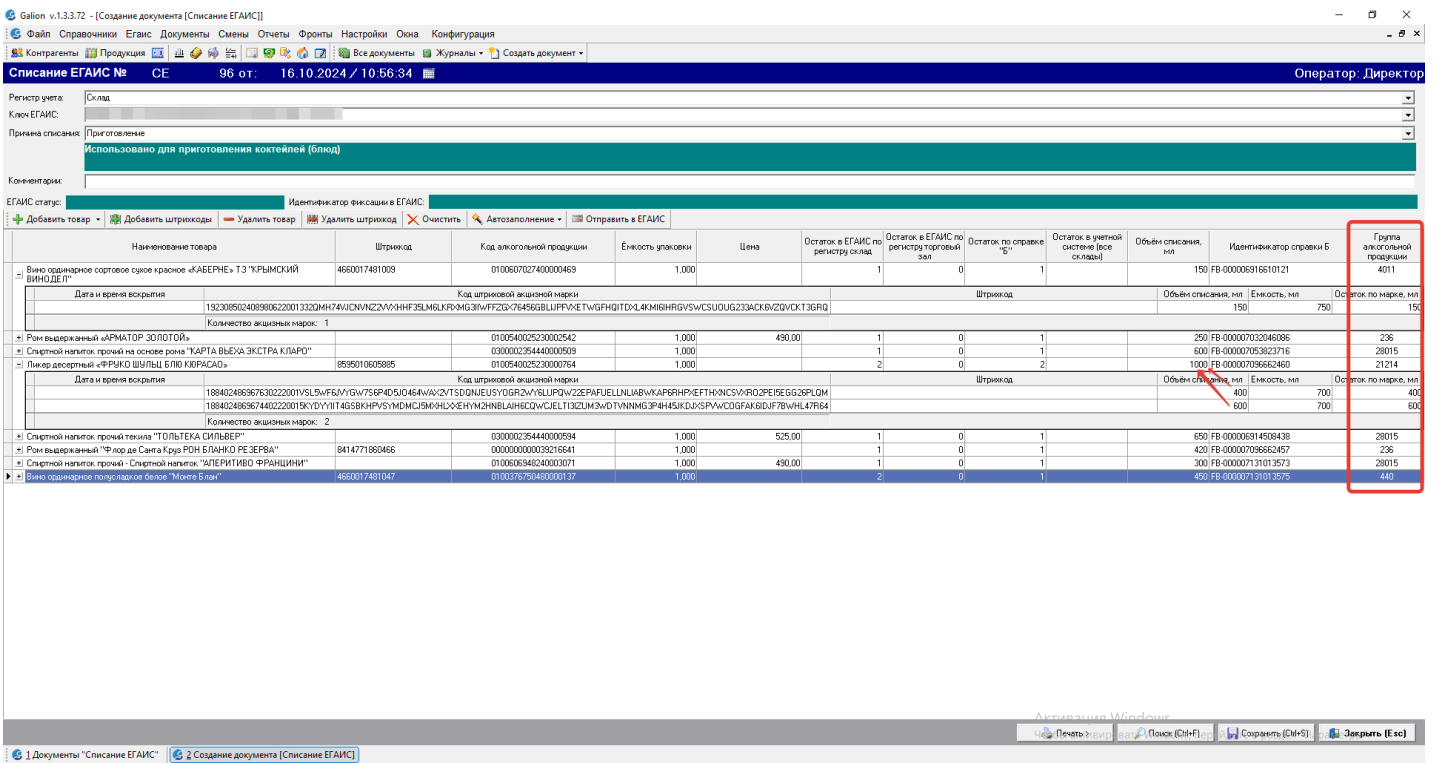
Galion v.1.3.3.72 - [Создание документа [Списание ЕГАИС]]

Файл Справочники Егаис Документы Смены Отчеты Фронты Настройки Окна Конфигурация

Контрагенты Продукция Все документы Журналы Создать документ

Списание ЕГАИС № СЕ 96 от: 16.10.2024 / 10:56:34

Оператор: Директор

Регистр учета: Склад

Ключ ЕГАИС: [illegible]

Причина списания: Приготовление

Использовано для приготовления коктейлей (блюд)

Комментарии:

ЕГАИС статус:

Идентификатор фиксации в ЕГАИС:

Добавить товар | Добавить штрихкоды | Удалить товар | Удалить штрихкод | Очистить | Автозаполнение | Отправить в ЕГАИС

| Наименование товара | Штрихкод | Код алкогольной продукции | Ёмкость упаковки | Цена | Остаток в ЕГАИС по регистру склад | Остаток в ЕГАИС по регистру торговый зал | Остаток по справке "Б" | Остаток в учетной системе (все склады) | Объём списания, мл | Идентификатор справки Б | Группа алкогольной продукции |
|---|---|---|---|---|---|---|---|---|---|---|---|
| Вино ординарное сортовое сухое красное «КАБЕРНЕ» ТЗ "КРЫМСКИЙ ВИНОДЕЛ" | 4660017481009 | 0100607027400000469 | 1,000 | | 1 | 0 | 1 | | 150 | FB-000006916610121 | 4011 |

| Дата и время вскрытия | Код штриховой акцизной марки | Штрихкод | Объём списания, мл | Емкость, мл | Остаток по марке, мл |
|---|---|---|---|---|---|
| | 192308502408980622001332QMH74VJCNVNZ2VVXHHF35LM6LKRXMG3IIWFFZGX76456GBLIJPFVXETWGFHQITDXL4KMI6IHRGVSWCSUOUG233ACK6VZQVCKT3GRQ | | 150 | 750 | 150 |

Количество акцизных марок: 1

| Наименование товара | Штрихкод | Код алкогольной продукции | Ёмкость упаковки | Цена | Остаток в ЕГАИС по регистру склад | Остаток в ЕГАИС по регистру торговый зал | Остаток по справке "Б" | Остаток в учетной системе (все склады) | Объём списания, мл | Идентификатор справки Б | Группа алкогольной продукции |
|---|---|---|---|---|---|---|---|---|---|---|---|
| Ром выдержанный «АРМАТОР ЗОЛОТОЙ» | | 0100540252300002542 | 1,000 | 490,00 | 1 | 0 | 1 | | 250 | FB-000007032046086 | 236 |
| Спиртной напиток прочий на основе рома "КАРТА ВЬЕХА ЭКСТРА КЛАРО" | | 0300002354440000509 | 1,000 | | 1 | 0 | 1 | | 600 | FB-000007053823716 | 28015 |
| Ликер десертный «ФРУКО ШУЛЬЦ БЛЮ КЮРАСАО» | 8595010605885 | 0100540252300000764 | 1,000 | | 2 | 0 | 2 | | 1000 | FB-000007096662460 | 21214 |

| Дата и время вскрытия | Код штриховой акцизной марки | Штрихкод | Объём списания, мл | Емкость, мл | Остаток по марке, мл |
|---|---|---|---|---|---|
| | 188402486967630222001VSL5WF6JVYGW756P4D5J0464WAX2VTSDQNJEUSYDGR2WY6LUPQW2EPAFUELLNLIABWKAP6RHPXEFTHXNCSVXRO2PEI5EGG26PLQM | | 400 | 700 | 400 |
| | 188402486967440222001 5KYDYYIIT4GSBKHPVSYMDMCJ5MXHLXXEHYM2HNBLAIH6CQWCJELTI3IZUM3WDTVNNMG3P4H45JKDJXSPVWC0GFAK6IDJF7BWHL47RI64 | | 600 | 700 | 600 |

Количество акцизных марок: 2

| Наименование товара | Штрихкод | Код алкогольной продукции | Ёмкость упаковки | Цена | Остаток в ЕГАИС по регистру склад | Остаток в ЕГАИС по регистру торговый зал | Остаток по справке "Б" | Остаток в учетной системе (все склады) | Объём списания, мл | Идентификатор справки Б | Группа алкогольной продукции |
|---|---|---|---|---|---|---|---|---|---|---|---|
| Спиртной напиток прочий текила "ТОЛЬТЕКА СИЛЬВЕР" | | 0300002354440000594 | 1,000 | 525,00 | 1 | 0 | 1 | | 650 | FB-000006914508438 | 28015 |
| Ром выдержанный "Флор де Санта Круз РОН БЛАНКО РЕЗЕРВА" | 8414771860466 | 0000000000039216641 | 1,000 | | 1 | 0 | 1 | | 420 | FB-000007096662457 | 236 |
| Спиртной напиток прочий - Спиртной напиток "АПЕРИТИВО ФРАНЦИНИ" | | 0100606948240003071 | 1,000 | 490,00 | 1 | 0 | 1 | | 300 | FB-000007131013573 | 28015 |
| Вино ординарное полусладкое белое "Монте Блан" | 4660017481047 | 0100376750480000137 | 1,000 | | 2 | 0 | 1 | | 450 | FB-000007131013575 | 440 |

Активация Windows

Печать | Поиск (Ctrl+F) | Сохранить (Ctrl+S) | Закрыть (Esc)

1 Документы "Списание ЕГАИС" | 2 Создание документа [Списание ЕГАИС]